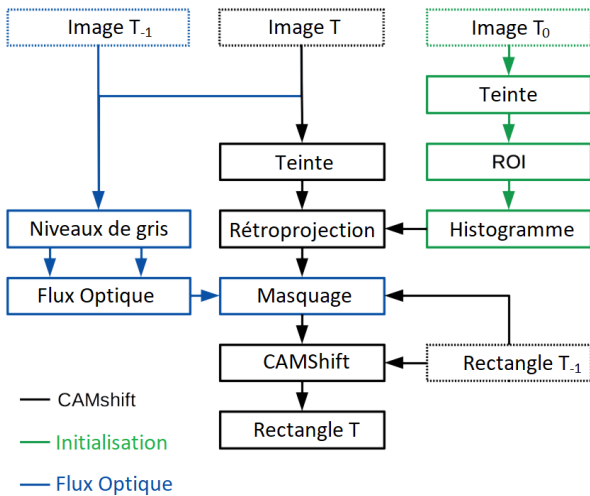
Image $T_{-1}$

Image T

Image $T_0$

Teinte

Teinte

ROI

Niveaux de gris

Rétroprojection

Histogramme

Flux Optique

Masquage

CAMShift

Rectangle $T_{-1}$

CAMshift

Initialisation

Flux Optique

Rectangle T